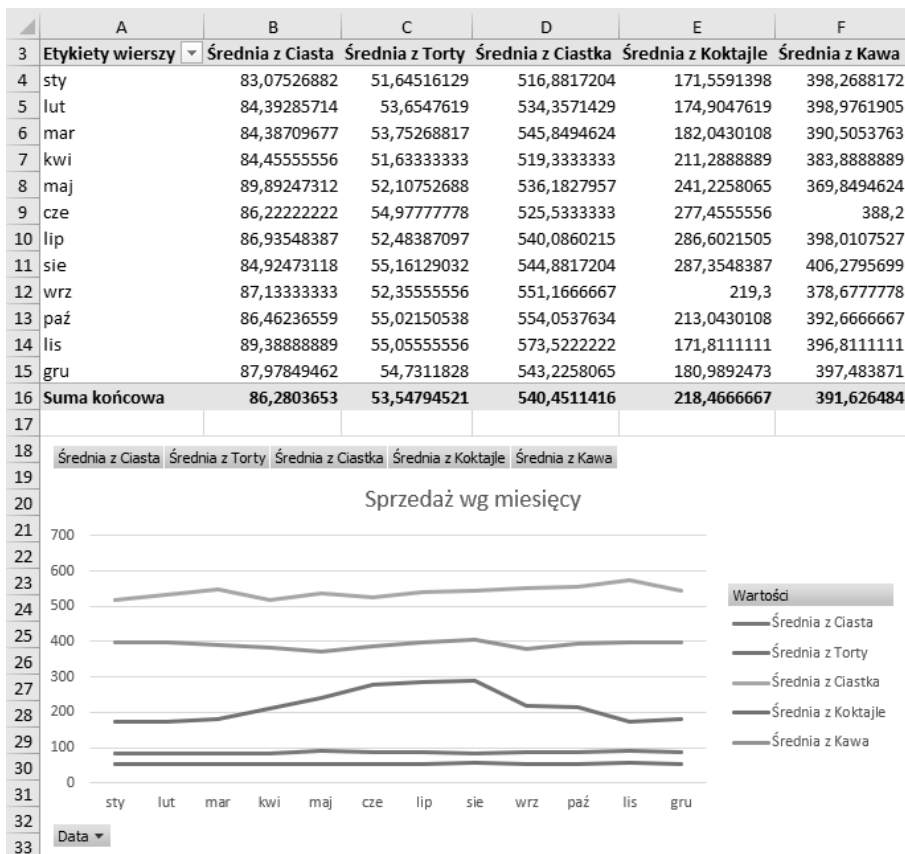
|  | A | B | C | D | E | F |
|---|---|---|---|---|---|---|
| 3 | Etykiety wierszy | Średnia z Ciasta | Średnia z Torty | Średnia z Ciastka | Średnia z Koktajle | Średnia z Kawa |
| 4 | sty | 83,07526882 | 51,64516129 | 516,8817204 | 171,5591398 | 398,2688172 |
| 5 | lut | 84,39285714 | 53,6547619 | 534,3571429 | 174,9047619 | 398,9761905 |
| 6 | mar | 84,38709677 | 53,75268817 | 545,8494624 | 182,0430108 | 390,5053763 |
| 7 | kwi | 84,45555556 | 51,63333333 | 519,3333333 | 211,2888889 | 383,8888889 |
| 8 | maj | 89,89247312 | 52,10752688 | 536,1827957 | 241,2258065 | 369,8494624 |
| 9 | cze | 86,22222222 | 54,97777778 | 525,5333333 | 277,4555556 | 388,2 |
| 10 | lip | 86,93548387 | 52,48387097 | 540,0860215 | 286,6021505 | 398,0107527 |
| 11 | sie | 84,92473118 | 55,16129032 | 544,8817204 | 287,3548387 | 406,2795699 |
| 12 | wrz | 87,13333333 | 52,35555556 | 551,1666667 | 219,3 | 378,6777778 |
| 13 | paź | 86,46236559 | 55,02150538 | 554,0537634 | 213,0430108 | 392,6666667 |
| 14 | lis | 89,38888889 | 55,05555556 | 573,5222222 | 171,8111111 | 396,8111111 |
| 15 | gru | 87,97849462 | 54,7311828 | 543,2258065 | 180,9892473 | 397,483871 |
| 16 | Suma końcowa | 86,2803653 | 53,54794521 | 540,4511416 | 218,4666667 | 391,626484 |
| 17 | | | | | | |

18 19 20 21 22 23 24 25 26 27 28 29 30 31 32 33

Średnia z Ciasta Średnia z Torty Średnia z Ciastka Średnia z Koktajle Średnia z Kawa

Sprzedaż wg miesięcy

700
600
500
400
300
200
100
0

sty lut mar kwi maj cze lip sie wrz paź lis gru

Wartości
Średnia z Ciasta
Średnia z Torty
Średnia z Ciastka
Średnia z Koktajle
Średnia z Kawa

Data